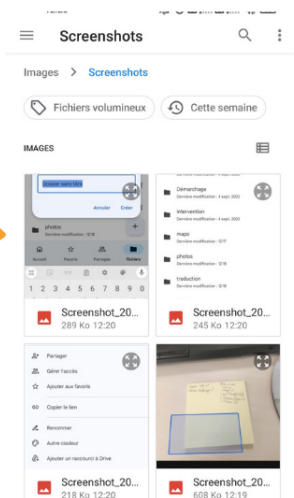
Screenshots

Images > Screenshots

Fichiers volumineux

Cette semaine

IMAGES

Dossier sans titre

Annuler Créer

photos
Dernière modification : 12:18

Screenshot_20...
289 Ko 12:20

Déménagement
Dernière modification : 4 sept. 2022

Intervention
Dernière modification : 4 sept. 2022

maps
Dernière modification : 12:17

photos
Dernière modification : 12:18

traduction
Dernière modification : 12:18

Screenshot_20...
245 Ko 12:20

Partager
Gérer l'accès
Ajouter aux favoris
Copier le lien
Renommer
Autre couleur
Ajouter un raccourci à Drive

Screenshot_20...
218 Ko 12:20

Screenshot_20...
608 Ko 12:19